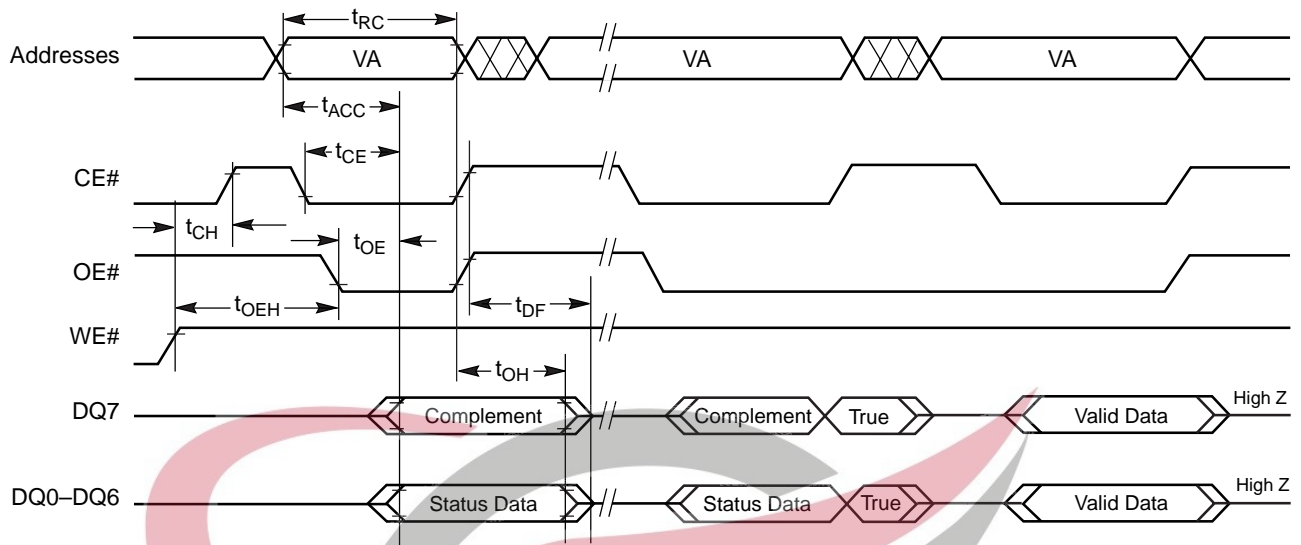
$t_{RC}$

Addresses VA VA VA

$t_{ACC}$

$t_{CE}$

CE#

$t_{CH}$

$t_{OE}$

OE#

$t_{OEH}$

$t_{DF}$

WE#

$t_{OH}$

DQ7 Complement Complement True Valid Data High Z

DQ0–DQ6 Status Data Status Data True Valid Data High Z